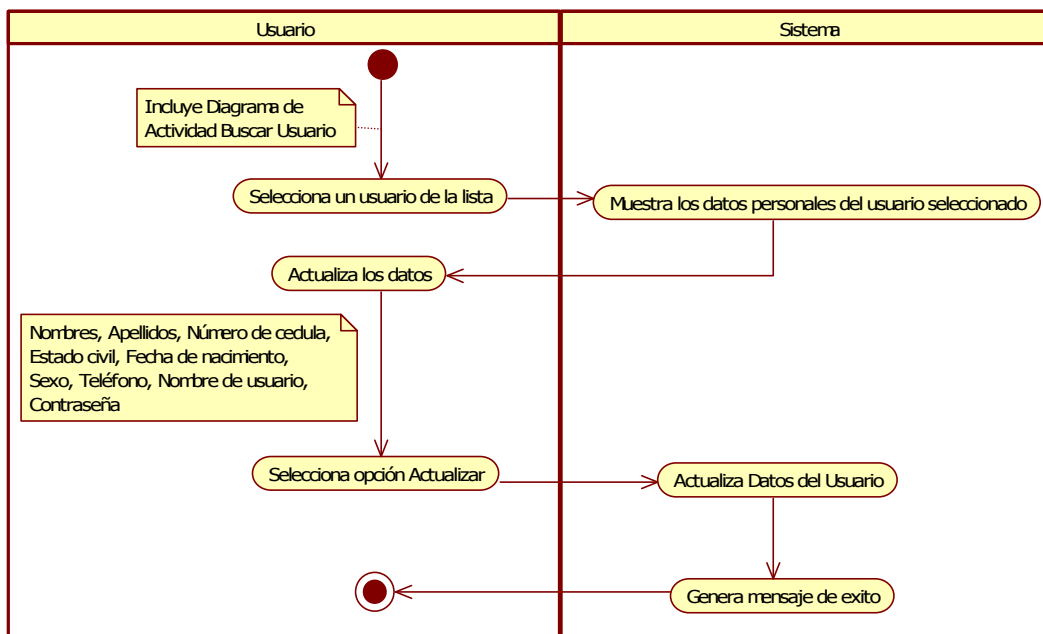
Usuario

Sistema

Incluye Diagrama de Actividad Buscar Usuario

Selecciona un usuario de la lista

Muestra los datos personales del usuario seleccionado

Actualiza los datos

Nombres, Apellidos, Número de cedula, Estado civil, Fecha de nacimiento, Sexo, Teléfono, Nombre de usuario, Contraseña

Selecciona opción Actualizar

Actualiza Datos del Usuario

Genera mensaje de exito